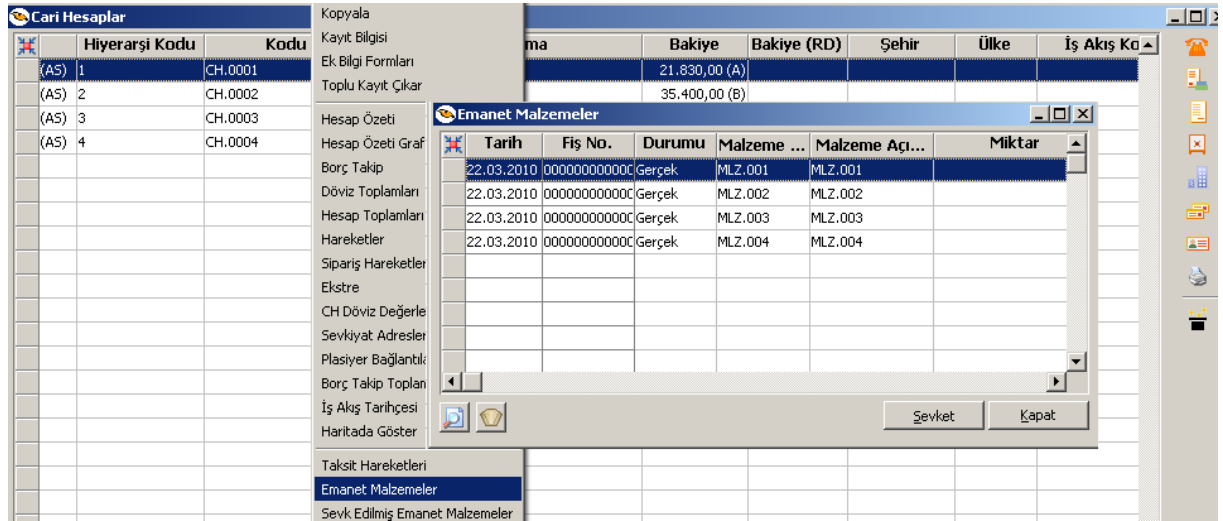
Cari Hesaplar

| | Hiyerarşi Kodu | Kodu | ma | Bakiye | Bakiye (RD) | Şehir | Ülke | İş Akış Ko |
|---|---|---|---|---|---|---|---|---|
| (AS) | 1 | CH.0001 | | 21.830,00 (A) | | | | |
| (AS) | 2 | CH.0002 | | 35.400,00 (B) | | | | |
| (AS) | 3 | CH.0003 | | | | | | |
| (AS) | 4 | CH.0004 | | | | | | |

Kopyala
Kayıt Bilgisi
Ek Bilgi Formları
Toplu Kayıt Çıkar
Hesap Özeti
Hesap Özeti Graf
Borç Takip
Döviz Toplamları
Hesap Toplamları
Hareketler
Sipariş Hareketler
Ekstre
CH Döviz Değerle
Sevkiyat Adresler
Plasiyer Bağlantıla
Borç Takip Toplan
İş Akış Tarihçesi
Haritada Göster
Taksit Hareketleri
Emanet Malzemeler
Sevk Edilmiş Emanet Malzemeler

Emanet Malzemeler

| Tarih | Fiş No. | Durumu | Malzeme ... | Malzeme Açı... | Miktar |
|---|---|---|---|---|---|
| 22.03.2010 | 000000000000 | Gerçek | MLZ.001 | MLZ.001 | |
| 22.03.2010 | 000000000000 | Gerçek | MLZ.002 | MLZ.002 | |
| 22.03.2010 | 000000000000 | Gerçek | MLZ.003 | MLZ.003 | |
| 22.03.2010 | 000000000000 | Gerçek | MLZ.004 | MLZ.004 | |

Sevket
Kapat